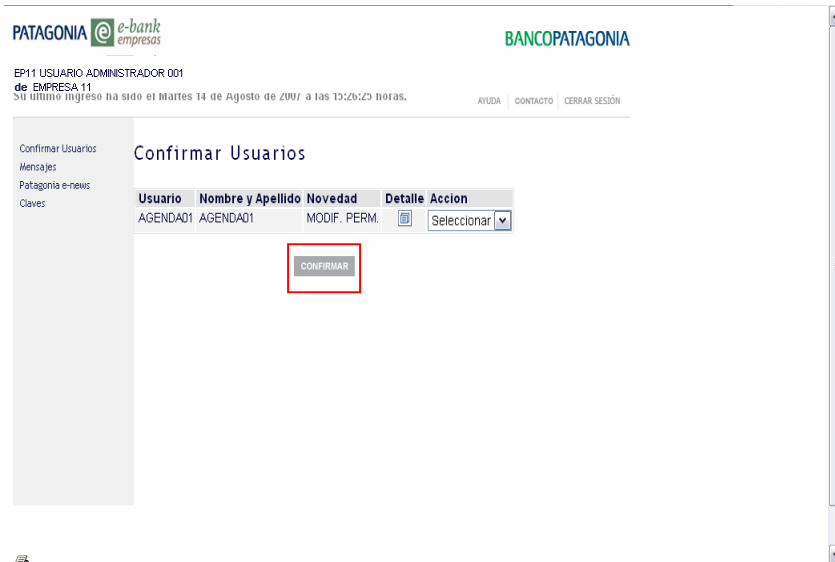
PATAGONIA e-bank empresas

BANCOPATAGONIA

EP11 USUARIO ADMINISTRADOR 001
de EMPRESA 11
Su último ingreso ha sido el Martes 14 de Agosto de 2007 a las 15:26:25 horas.

AYUDA | CONTACTO | CERRAR SESIÓN

Confirmar Usuarios
Mensajes
Patagonia e-news
Claves

Confirmar Usuarios

| Usuario | Nombre y Apellido | Novedad | Detalle | Accion |
|---|---|---|---|---|
| AGENDA01 | AGENDA01 | MODIF. PERM. | | Seleccionar |

CONFIRMAR